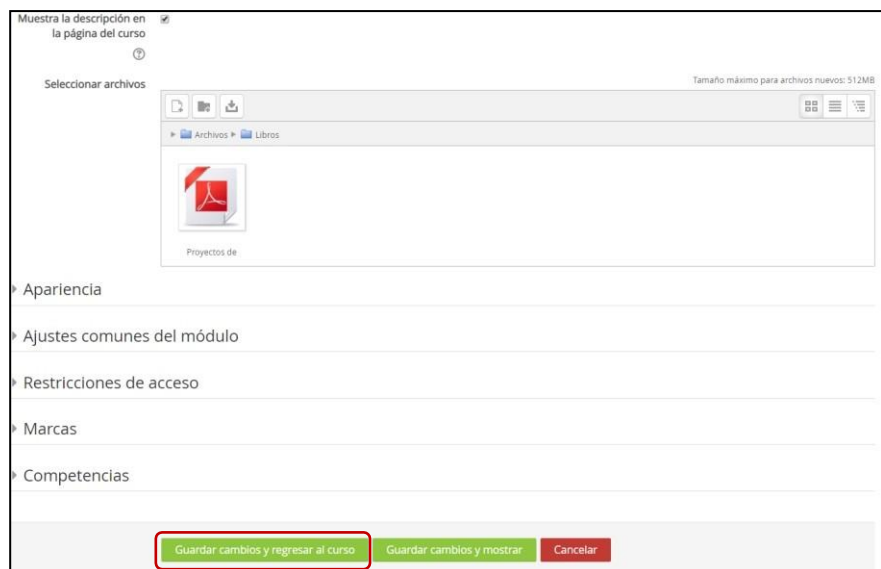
Muestra la descripción en la página del curso

Seleccionar archivos

Tamaño máximo para archivos nuevos: 512MB

Archivos ▸ Libros

Proyectos de

Apariencia

Ajustes comunes del módulo

Restricciones de acceso

Marcas

Competencias

Guardar cambios y regresar al curso

Guardar cambios y mostrar

Cancelar